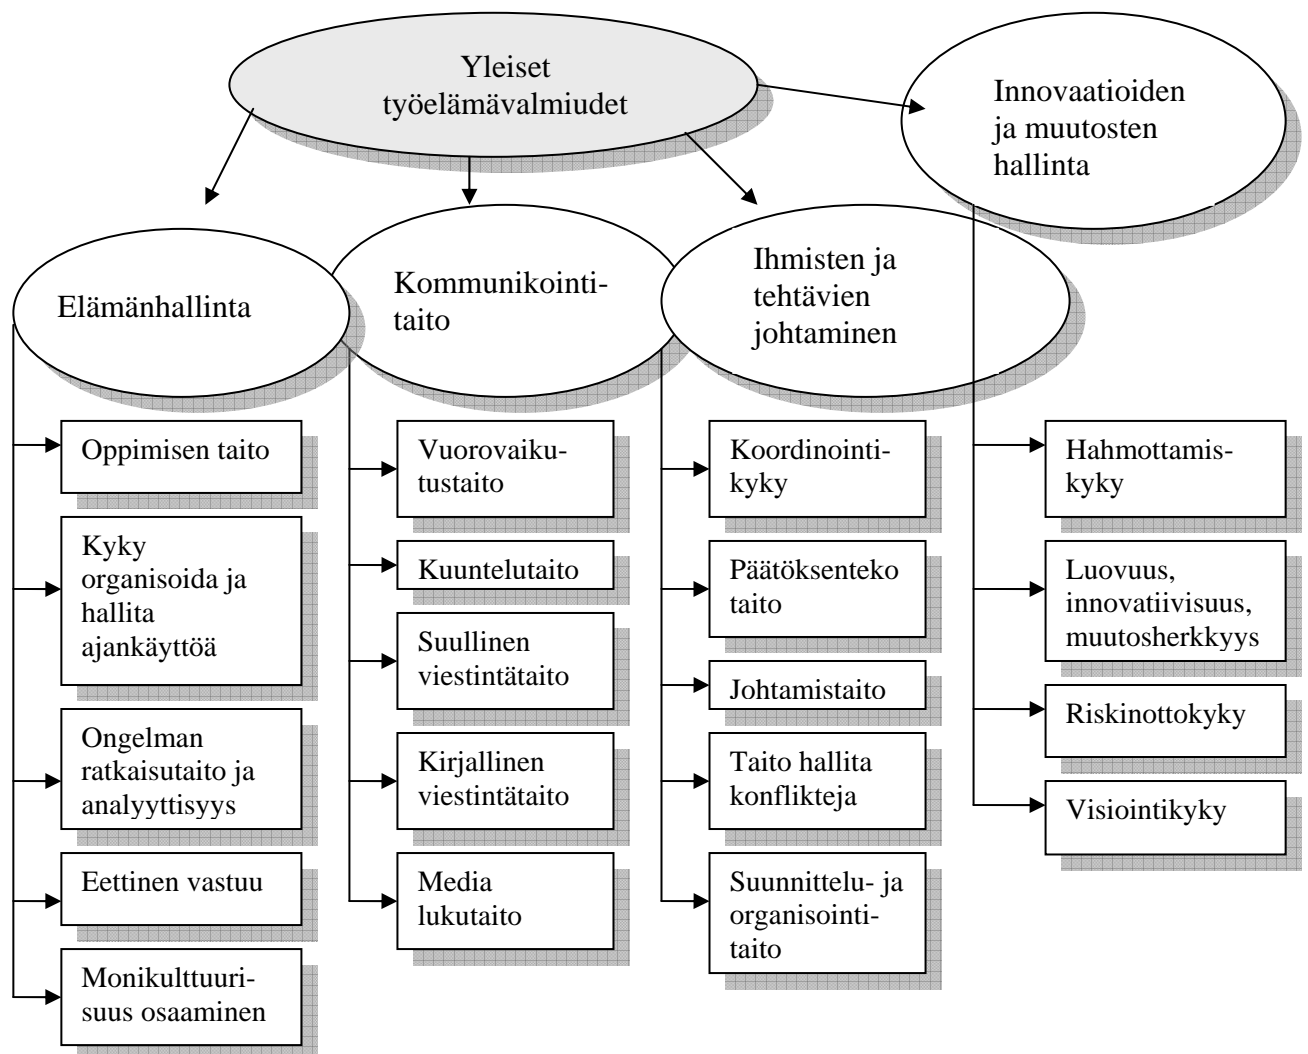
Yleiset työelämävalmiudet

Innovaatioiden ja muutosten hallinta

Elämänhallinta

Kommunikointitaito

Ihmisten ja tehtävien johtaminen

Oppimisen taito

Kyky organisoida ja hallita ajankäyttöä

Ongelman ratkaisutaito ja analyyttisyys

Eettinen vastuu

Monikulttuurisuus osaaminen

Vuorovaikutustaito

Kuuntelutaito

Suullinen viestintätaito

Kirjallinen viestintätaito

Media lukutaito

Koordinointikyky

Päätöksenteko taito

Johtamistaito

Taito hallita konflikteja

Suunnittelu- ja organisointitaito

Hahmottamiskyky

Luovuus, innovatiivisuus, muutosherkkyys

Riskinottokyky

Visiointikyky